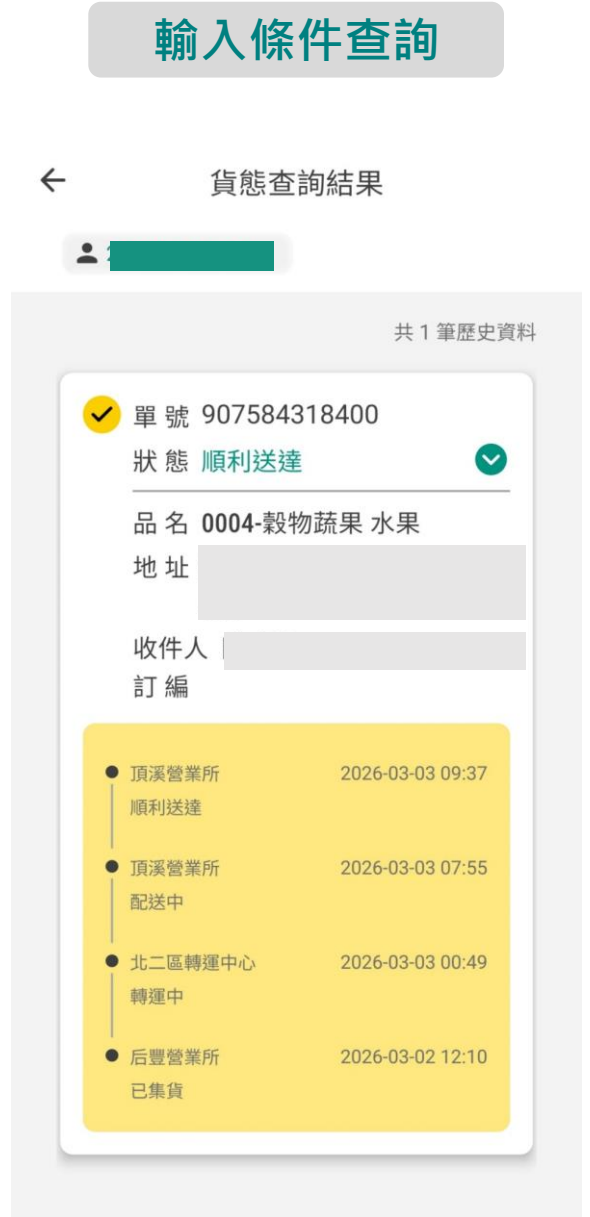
輸入條件查詢

←
貨態查詢結果

共 1 筆歷史資料

單 號 907584318400
狀 態 順利送達

品 名 0004-穀物蔬果 水果
地 址
收件人
訂 編

頂溪營業所 2026-03-03 09:37
順利送達

頂溪營業所 2026-03-03 07:55
配送中

北二區轉運中心 2026-03-03 00:49
轉運中

后豐營業所 2026-03-02 12:10
已集貨